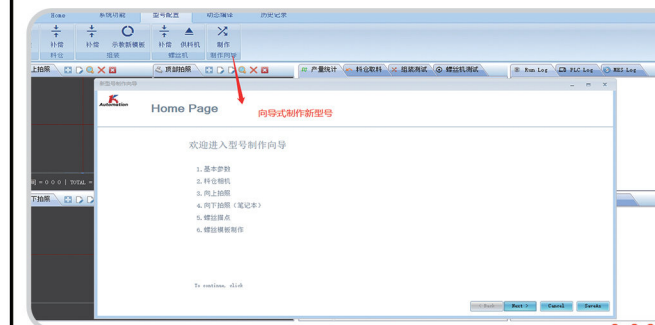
Home 系统功能 型号配置 动态编译 历史记录

补偿 补偿 示教新模板 补偿 供料机 制作
料仓 组装 螺丝机 制作向导

上拍照 顶部拍照 产量统计 料仓取料 组装测试 螺丝机测试 Run Log PLC Log MES Log

新型号制作向导

Automation

Home Page

向导式制作新型号

欢迎进入型号制作向导

1. 基本参数
2. 料仓相机
3. 向上拍照
4. 向下拍照（笔记本）
5. 螺丝操点
6. 螺丝模板制作

To continue, click

< Back Next > Cancel Finish

间 = 0 0 0 | TOTAL =

下拍照